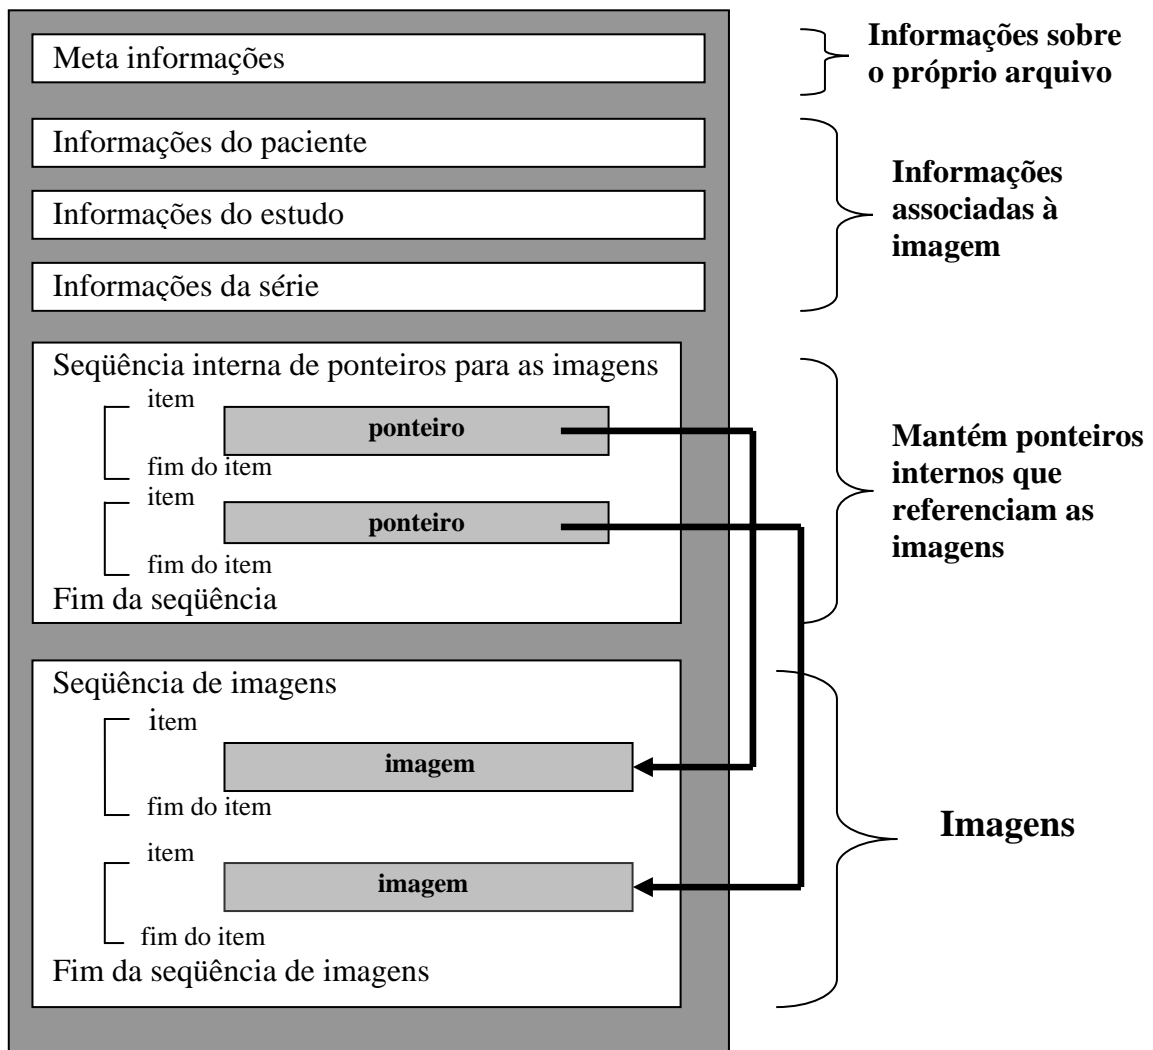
Meta informações

Informações sobre o próprio arquivo

Informações do paciente

Informações do estudo

Informações da série

Informações associadas à imagem

Seqüência interna de ponteiros para as imagens

item

ponteiro

fim do item

item

ponteiro

fim do item

Fim da seqüência

Mantém ponteiros internos que referenciam as imagens

Seqüência de imagens

item

imagem

fim do item

item

imagem

fim do item

Fim da seqüência de imagens

Imagens